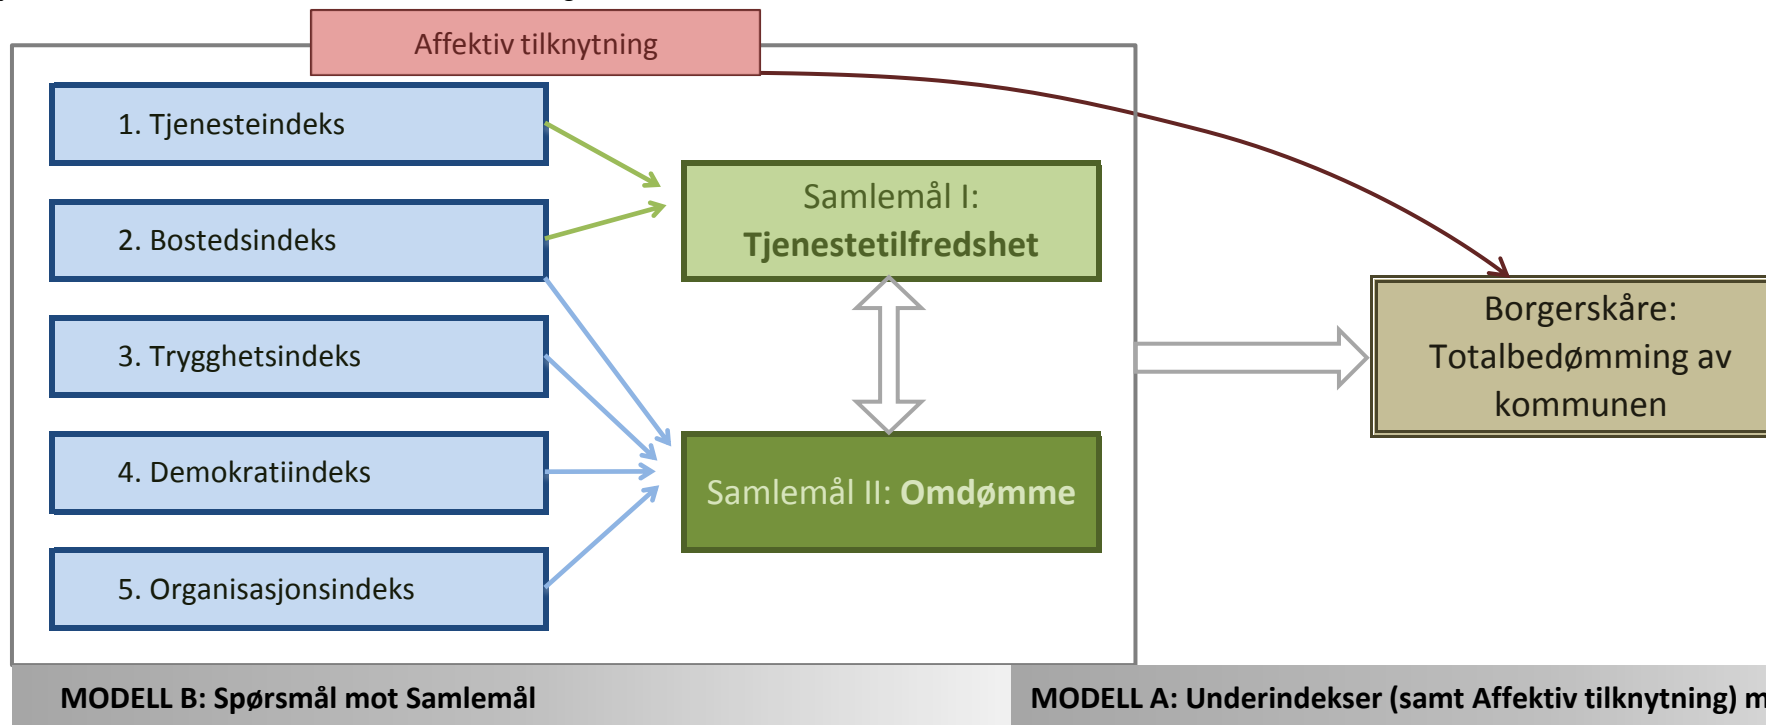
Affektiv tilknytning

1. Tjenesteindeks

2. Bostedsindeks

3. Trygghetsindeks

4. Demokratiindeks

5. Organisasjonsindeks

Samlemål I: **Tjenestetilfredshet**

Samlemål II: **Omdømme**

Borgerskåre: Totalbedømming av kommunen

MODELL B: Spørsmål mot Samlemål

MODELL A: Underindekser (samt Affektiv tilknytning) m